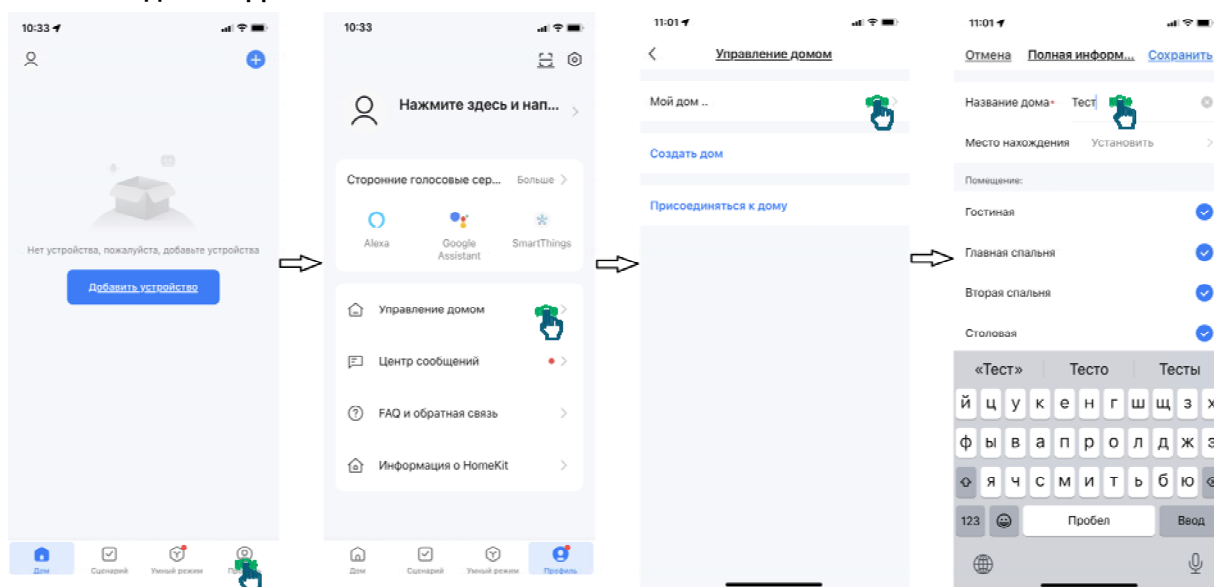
10:33

Нет устройства, пожалуйста, добавьте устройства

Добавить устройство

Дом Сценарий Умный режим Пр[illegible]

10:33

Нажмите здесь и нап...

Сторонние голосовые сер... Больше

Alexa Google Assistant SmartThings

Управление домом

Центр сообщений

FAQ и обратная связь

Информация о HomeKit

Дом Сценарий Умный режим Профиль

11:01

Управление домом

Мой дом ...

Создать дом

Присоединиться к дому

11:01

Отмена Полная информ... Сохранить

Название дома* Тест

Место нахождения Установить

Помещение:

Гостиная

Главная спальня

Вторая спальня

Столовая

«Тест» Тесто Тесты

й ц у к е н г ш щ з х

ф ы в а п р о л д ж э

я ч с м и т ь б ю

123 Пробел Ввод